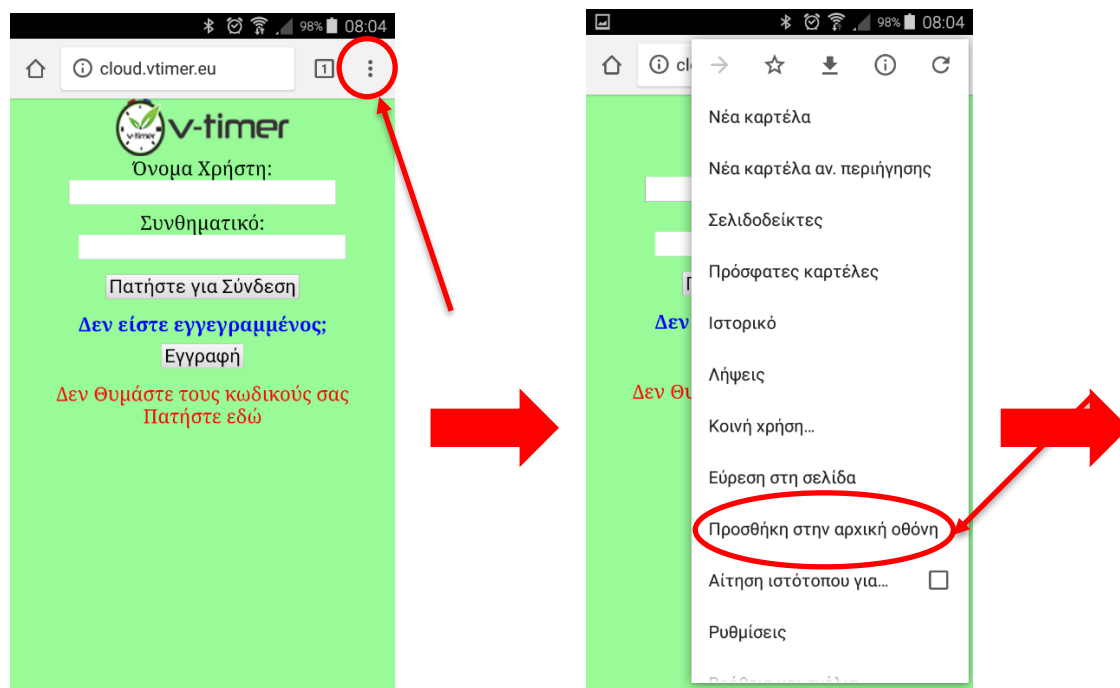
98% 08:04

cloud.vtimer.eu

1

v-timer

v-timer

Όνομα Χρήστη:

Συνθηματικό:

Πατήστε για Σύνδεση

Δεν είστε εγγεγραμμένος;

Εγγραφή

Δεν Θυμάστε τους κωδικούς σας
Πατήστε εδώ

98% 08:04

cl

Νέα καρτέλα

Νέα καρτέλα αν. περιήγησης

Σελιδοδείκτες

Πρόσφατες καρτέλες

Ιστορικό

Λήψεις

Κοινή χρήση...

Εύρεση στη σελίδα

Προσθήκη στην αρχική οθόνη

Αίτηση ιστότοπου για...

Ρυθμίσεις

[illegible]

Π

Δεν

Δεν Θυ